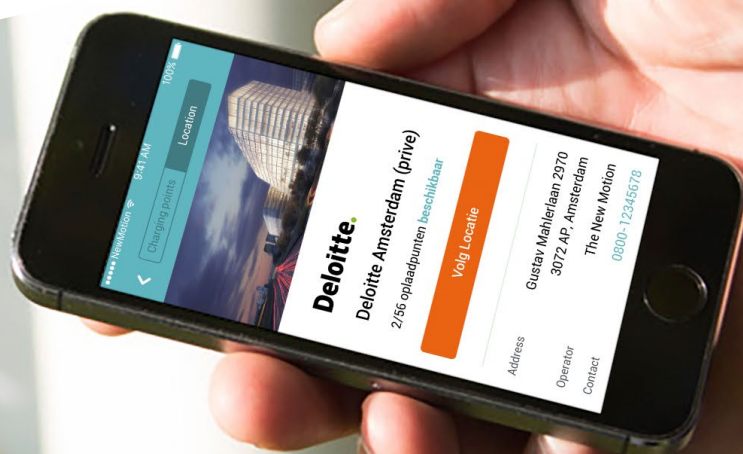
●●●●● NewMotion 9:41 AM 100%

Charging points Location

Deloitte.

Deloitte Amsterdam (prive)

2/56 oplaadpunten beschikbaar

Volg Locatie

Address Gustav Mahlerlaan 2970 3072 AP, Amsterdam

Operator The New Motion

Contact 0800-12345678